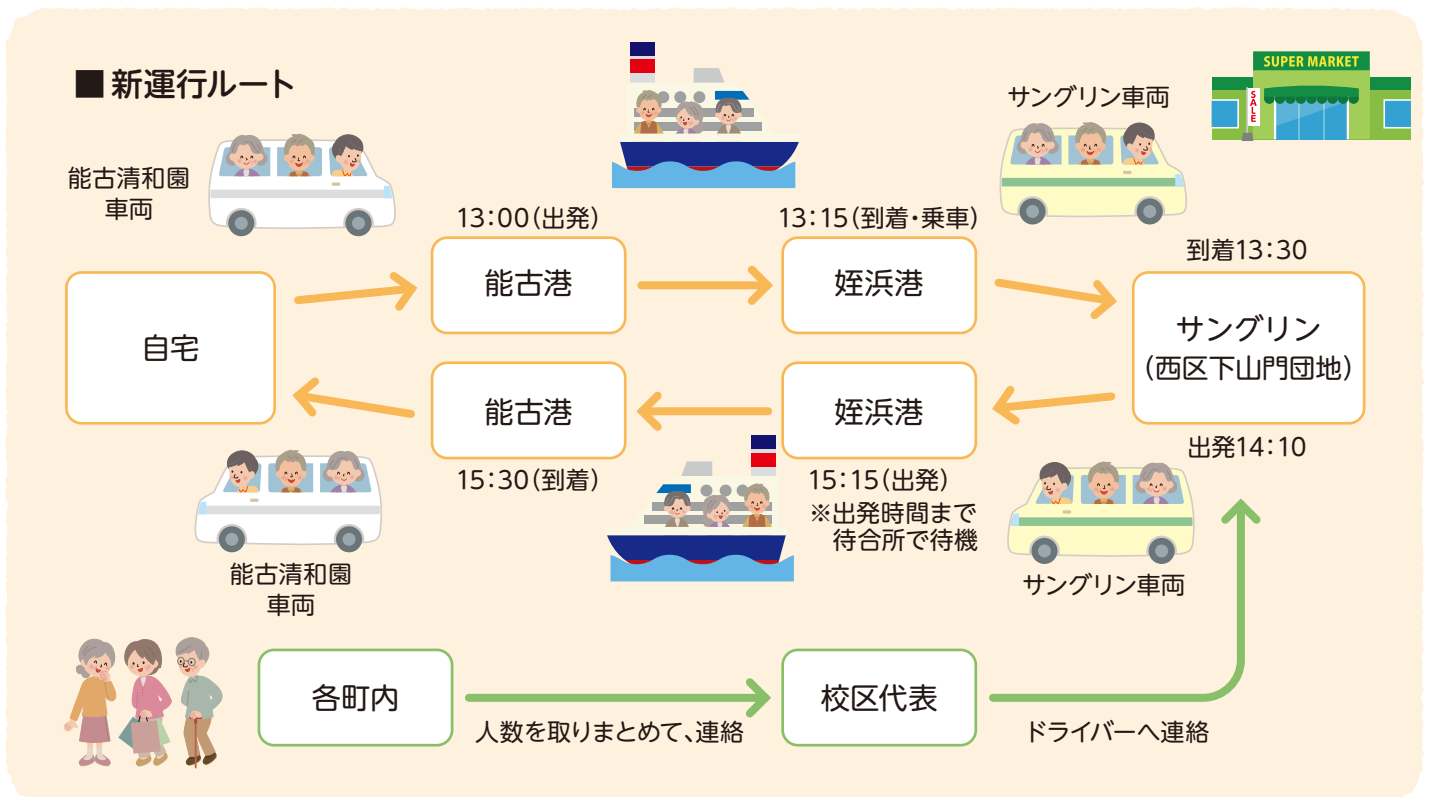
■新運行ルート

SUPER MARKET
SALE

サングリン車両

能古清和園
車両

13:00(出発)

13:15(到着・乗車)

到着13:30

自宅

能古港

姪浜港

サングリン
(西区下山門団地)

能古港

姪浜港

出発14:10

15:30(到着)

15:15(出発)
※出発時間まで
待合所で待機

能古清和園
車両

サングリン車両

各町内

人数を取りまとめて、連絡

校区代表

ドライバーへ連絡